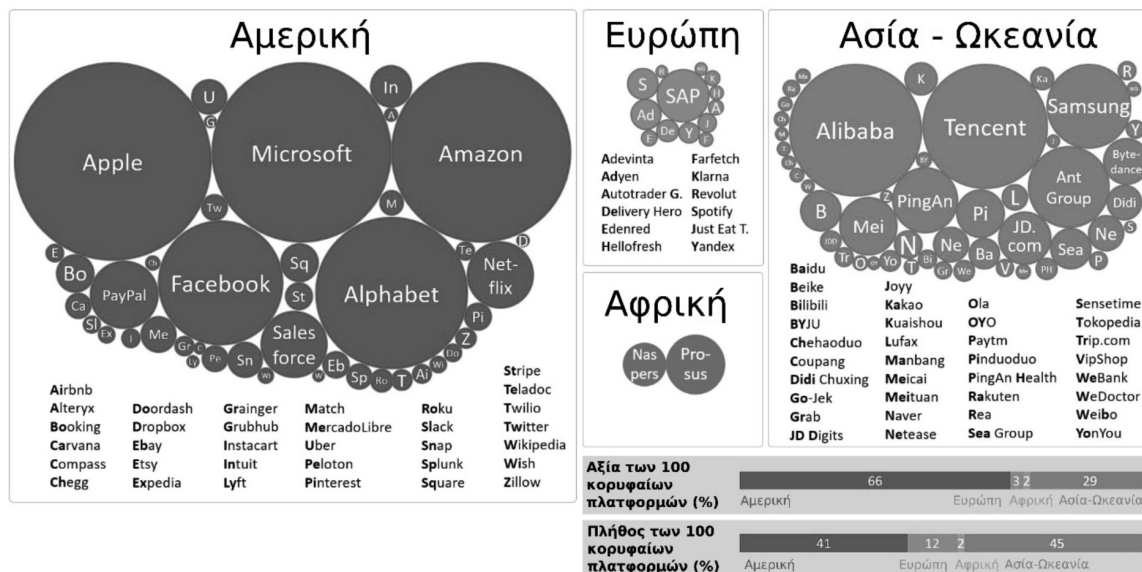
Αμερική

Apple
Microsoft
Amazon
U
G
In
A
Tw
M
Facebook
Alphabet
Net-flix
E
Bo
PayPal
Ch
Sq
St
Te
D
Ca
Sl
Ex
I
Me
Gr
C
Ly
Pe
Sn
Sales force
Wi
Eb
Sp
Ro
T
Ai
Wi
Do
Z
Pi

Airbnb
Alteryx
Booking
Carvana
Compass
Chegg

Doordash
Dropbox
Ebay
Etsy
Expedia

Grainger
Grubhub
Instacart
Intuit
Lyft

Match
MercadoLibre
Uber
Peloton
Pinterest

Roku
Slack
Snap
Splunk
Square

Stripe
Teladoc
Twilio
Twitter
Wikipedia
Wish
Zillow

Ευρώπη

S
SAP
Ad
De
Y
H
A
J
K
R
E
F

Adevinta
Adyen
Autotrader G.
Delivery Hero
Edenred
Hellofresh

Farfetch
Klarna
Revolut
Spotify
Just Eat T.
Yandex

Αφρική

Nas pers
Pro-sus

Ασία - Ωκεανία

Alibaba
Tencent
Samsung
K
Ka
R
Y
Byte-dance
Ant Group
Didi
B
Mei
PingAn
Pi
L
JD. com
Ne
Sea
S
P
N
Ne
Ba
V
PH
Tr
O
Yo
T
Gr
We

Baidu
Beike
Bilibili
BYJU
Chehaoduo
Coupang
Didi Chuxing
Go-Jek
Grab
JD Digits

Joyy
Kakao
Kuaishou
Lufax
Manbang
Meicai
Meituan
Naver
Netease

Ola
OYO
Paytm
Pinduoduo
PingAn Health
Rakuten
Rea
Sea Group

Sensetime
Tokopedia
Trip.com
VipShop
WeBank
WeDoctor
Weibo
YonYou

Αξία των 100 κορυφαίων πλατφορμών (%)
66 3 2 29
Αμερική Ευρώπη Αφρική Ασία-Ωκεανία

Πλήθος των 100 κορυφαίων πλατφορμών (%)
41 12 2 45
Αμερική Ευρώπη Αφρική Ασία-Ωκεανία